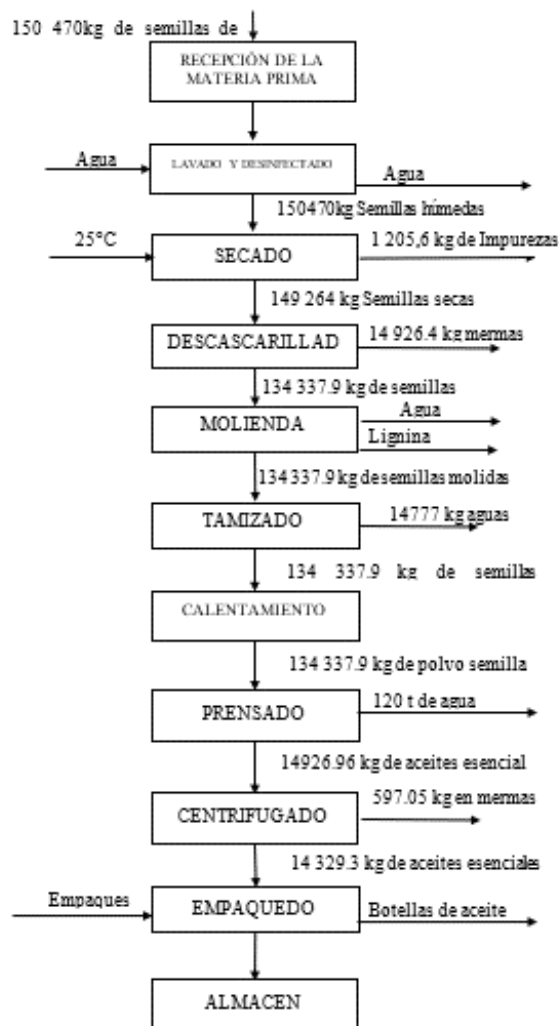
150 470kg de semillas de

RECEPCIÓN DE LA MATERIA PRIMA

Agua

LAVADO Y DESINFECTADO

Agua

150470kg Semillas húmedas

25°C

SECADO

1 205,6 kg de Impurezas

149 264 kg Semillas secas

DESCASCARILLAD

14 926.4 kg mermas

134 337.9 kg de semillas

MOLIENDA

Agua

Lignina

134 337.9 kg de semillas molidas

TAMIZADO

14777 kg aguas

134 337.9 kg de semillas

CALENTAMIENTO

134 337.9 kg de polvo semilla

PRENSADO

120 t de agua

14926.96 kg de aceites esencial

CENTRIFUGADO

597.05 kg en mermas

14 329.3 kg de aceites esenciales

Empaques

EMPAQUEDO

Botellas de aceite

ALMACEN